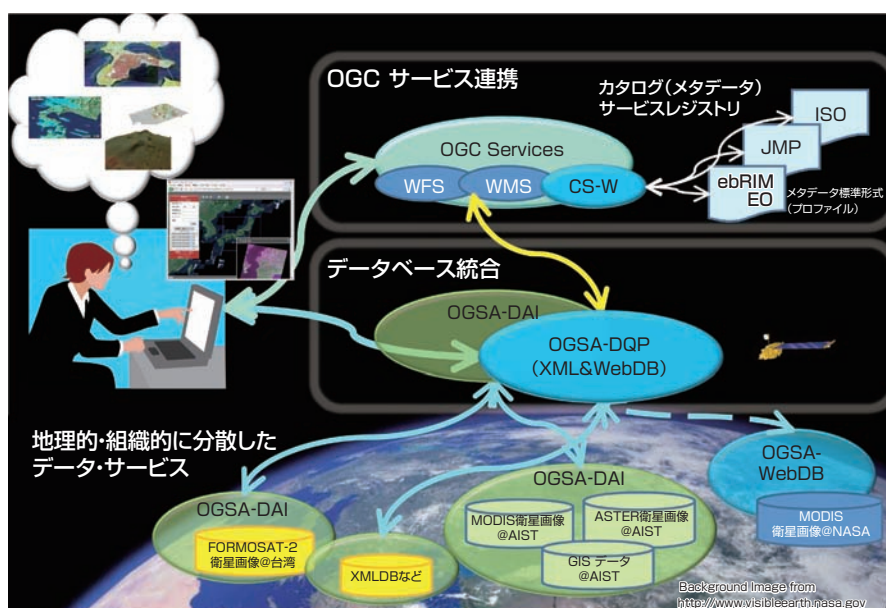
OGC サービス連携

カタログ(メタデータ)
サービスレジストリ

ISO

JMP

ebRIM
EO

メタデータ標準形式
(プロファイル)

OGC Services

WFS

WMS

CS-W

データベース統合

OGSA-DAI

OGSA-DQP
(XML&WebDB)

地理的・組織的に分散した
データ・サービス

OGSA-
WebDB

OGSA-DAI

MODIS
衛星画像@NASA

OGSA-DAI

FORMOSAT-2
衛星画像@台湾

XMLDBなど

MODIS衛星画像
@AIST

ASTER衛星画像
@AIST

GIS データ
@AIST

Background Image from
http://www.visibleearth.nasa.gov